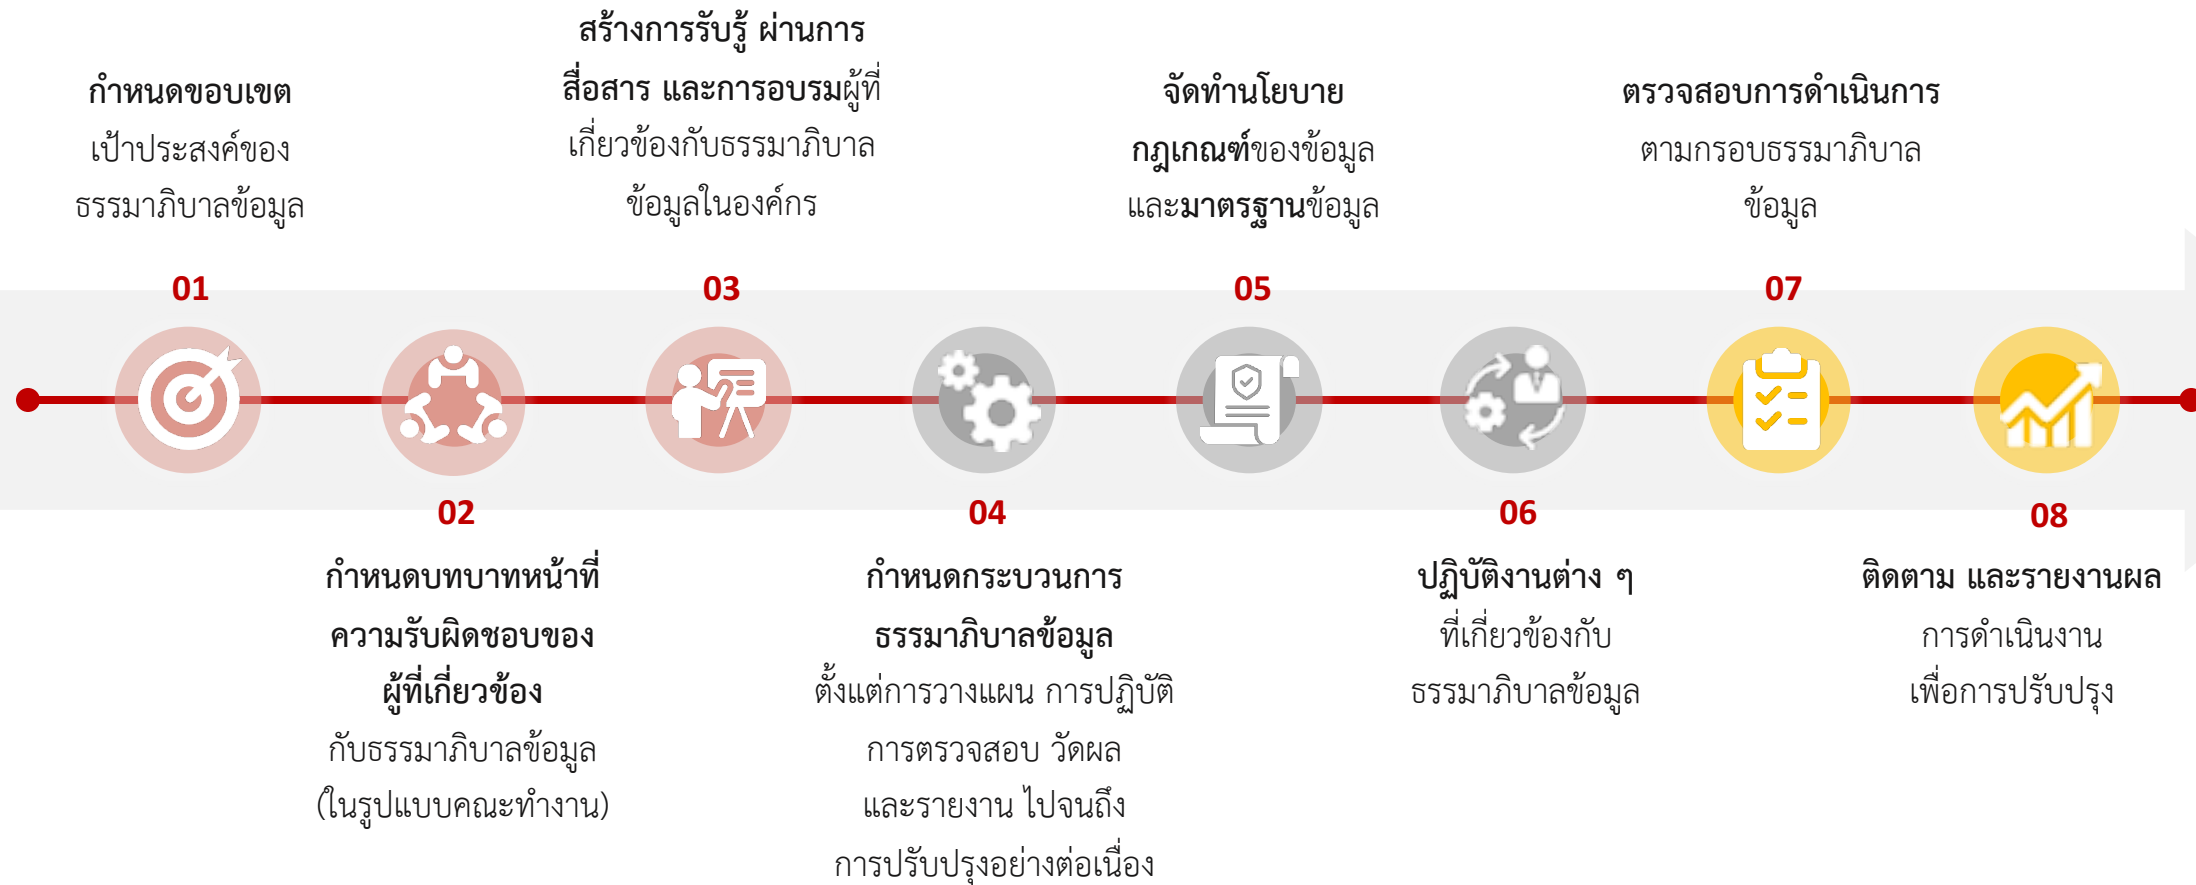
**กำหนดขอบเขต** เป้าประสงค์ของธรรมาภิบาลข้อมูล

01

02

**กำหนดบทบาทหน้าที่ความรับผิดชอบของผู้ที่เกี่ยวข้อง** กับธรรมาภิบาลข้อมูล (ในรูปแบบคณะทำงาน)

**สร้างการรับรู้ ผ่านการสื่อสาร และการอบรม**ผู้ที่เกี่ยวข้องกับธรรมาภิบาลข้อมูลในองค์กร

03

04

**กำหนดกระบวนการธรรมาภิบาลข้อมูล** ตั้งแต่การวางแผน การปฏิบัติ การตรวจสอบ วัดผล และรายงาน ไปจนถึงการปรับปรุงอย่างต่อเนื่อง

**จัดทำนโยบาย กฎเกณฑ์**ของข้อมูล และ**มาตรฐาน**ข้อมูล

05

06

**ปฏิบัติงานต่าง ๆ** ที่เกี่ยวข้องกับธรรมาภิบาลข้อมูล

**ตรวจสอบการดำเนินการ** ตามกรอบธรรมาภิบาลข้อมูล

07

08

**ติดตาม และรายงานผล** การดำเนินงานเพื่อการปรับปรุง